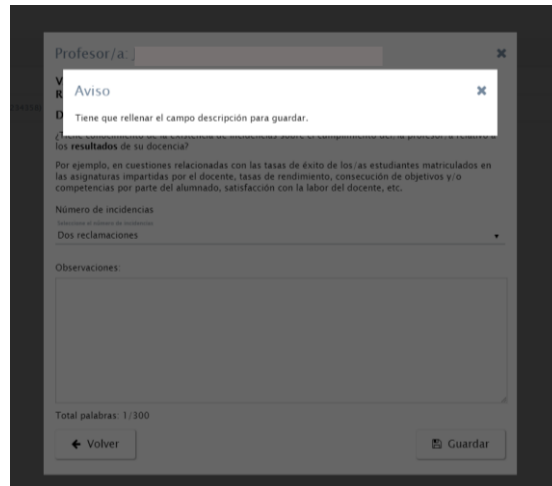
Profesor/a:

Aviso

Tiene que rellenar el campo descripción para guardar.

V
R

D

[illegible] los **resultados** de su docencia?

Por ejemplo, en cuestiones relacionadas con las tasas de éxito de los/as estudiantes matriculados en las asignaturas impartidas por el docente, tasas de rendimiento, consecución de objetivos y/o competencias por parte del alumnado, satisfacción con la labor del docente, etc.

Número de incidencias

Seleccione el número de incidencias

Dos reclamaciones

Observaciones:

Total palabras: 1/300

← Volver

Guardar